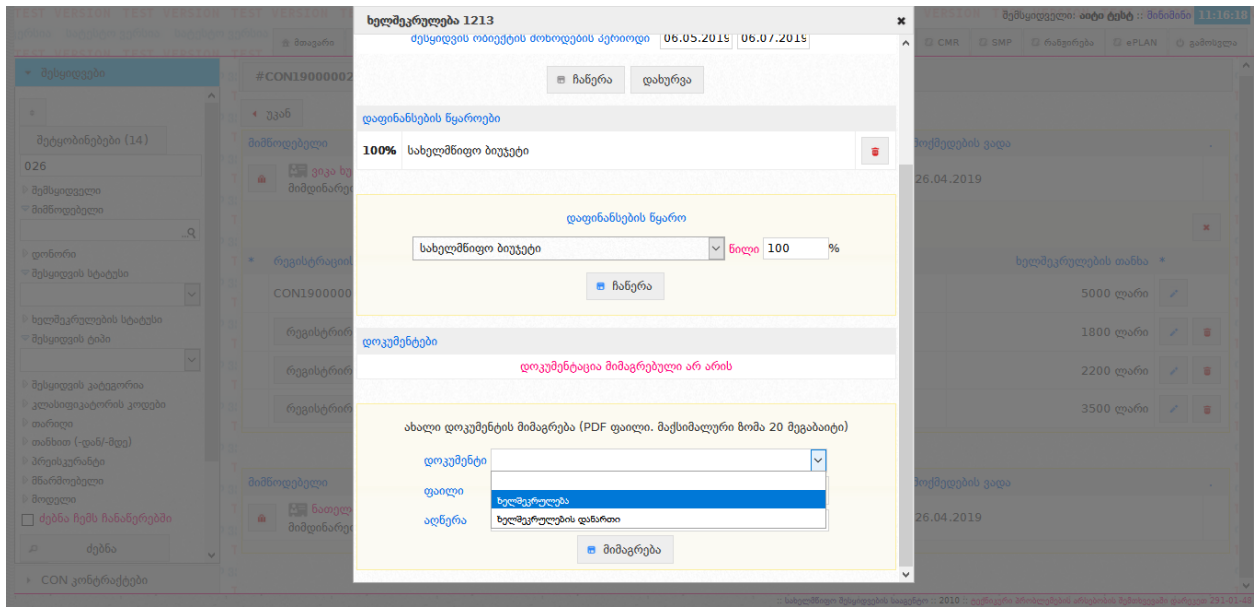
ხელშეკრულება 1213

შესყიდვის ობიექტის მოწოდების პერიოდი 06.05.2019 06.07.2019

ჩაწერა დახურვა

დაფინანსების წყაროები

100% სახელმწიფო ბიუჯეტი

დაფინანსების წყარო

სახელმწიფო ბიუჯეტი წილი 100 %

ჩაწერა

დოკუმენტები

დოკუმენტაცია მიმაგრებული არ არის

ახალი დოკუმენტის მიმაგრება (PDF ფაილი. მაქსიმალური ზომა 20 მეგაბაიტი)

დოკუმენტი

ფაილი

ხელშეკრულება

აღწერა

ხელშეკრულების დანართი

მიმაგრება

TEST VERSION TEST VERSION TEST VERSION

შემსყიდველი: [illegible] :: მომხმარებელი 11:16:18

მთავარი CMR SMP ჩანაწერები ePLAN გამოსვლა

შესყიდვები

მეტყობინებები (14)

026

შემსყიდველი

მიმწოდებელი

ღონისძიება

შესყიდვის სტატუსი

ხელშეკრულების სტატუსი

შესყიდვის ტიპი

შესყიდვის კატეგორია

კლასიფიკატორის კოდები

თარიღი

თანხები (-დან/-მდე)

პრეფერენცია

მწარმოებელი

მოდელი

ძებნა ჩემს ჩანაწერებში

ძებნა

CON კონტრაქტები

#CON19000002

უკან

მიმწოდებელი

მიმდინარე

რეგისტრაციის

CON1900000

რეგისტრირ

რეგისტრირ

რეგისტრირ

მიმწოდებელი

მიმდინარე

ვადა

26.04.2019

ხელშეკრულების თანხა

5000 ლარი

1800 ლარი

2200 ლარი

3500 ლარი

ვადა

26.04.2019

:: სახელმწიფო შესყიდვების სააგენტო :: 2010 ::